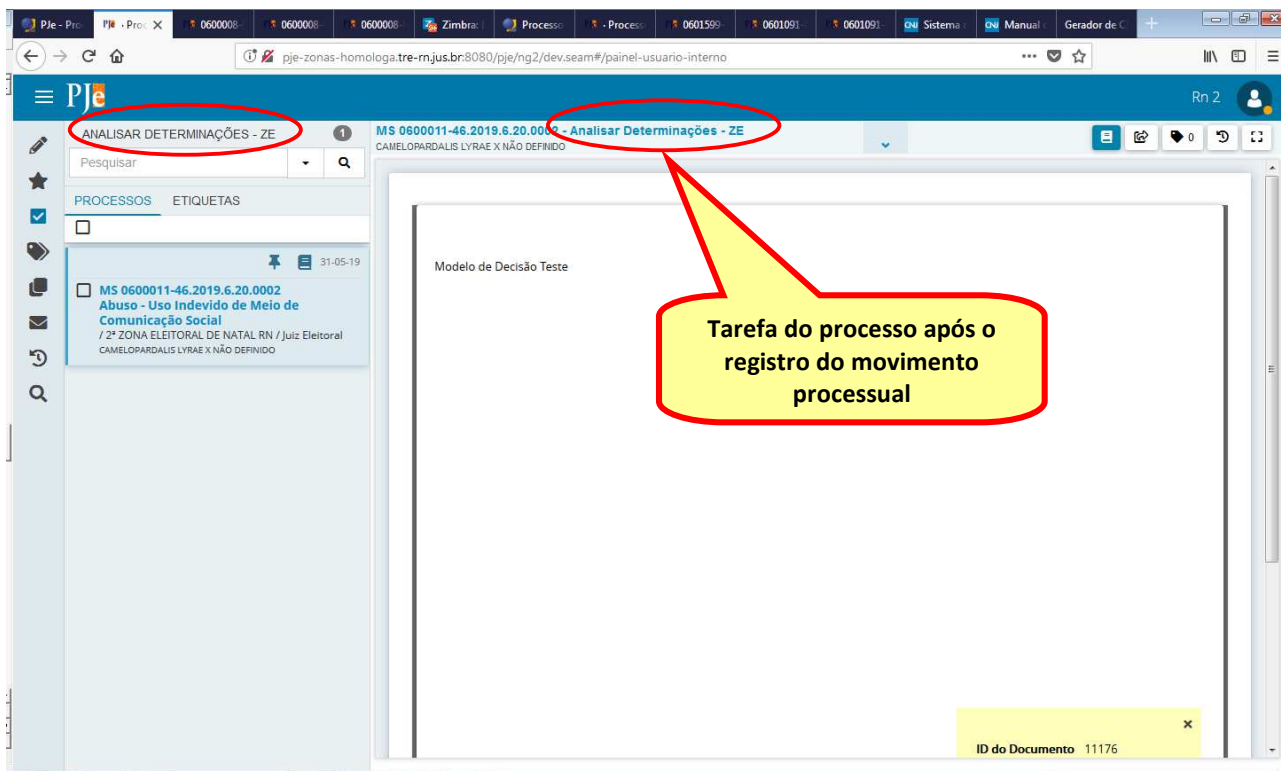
PJe - Pro | PJe - Proc | 0600008- | 0600008- | 0600008- | Zimbra: | Processo | - Process | 0601599- | 0601091- | 0601091- | Sistema | Manual | Gerador de C

pje-zonas-homologa.tre-rn.jus.br:8080/pje/ng2/dev.seam#/painel-usuario-interno

PJe

Rn 2

ANALISAR DETERMINAÇÕES - ZE 1

Pesquisar

PROCESSOS ETIQUETAS

31-05-19

MS 0600011-46.2019.6.20.0002 Abuso - Uso Indevido de Meio de Comunicação Social / 2ª ZONA ELEITORAL DE NATAL RN / Juiz Eleitoral CAMELOPARDALIS LYRAE X NÃO DEFINIDO

MS 0600011-46.2019.6.20.0002 - Analisar Determinações - ZE
CAMELOPARDALIS LYRAE X NÃO DEFINIDO

0

Modelo de Decisão Teste

Tarefa do processo após o registro do movimento processual

ID do Documento 11176